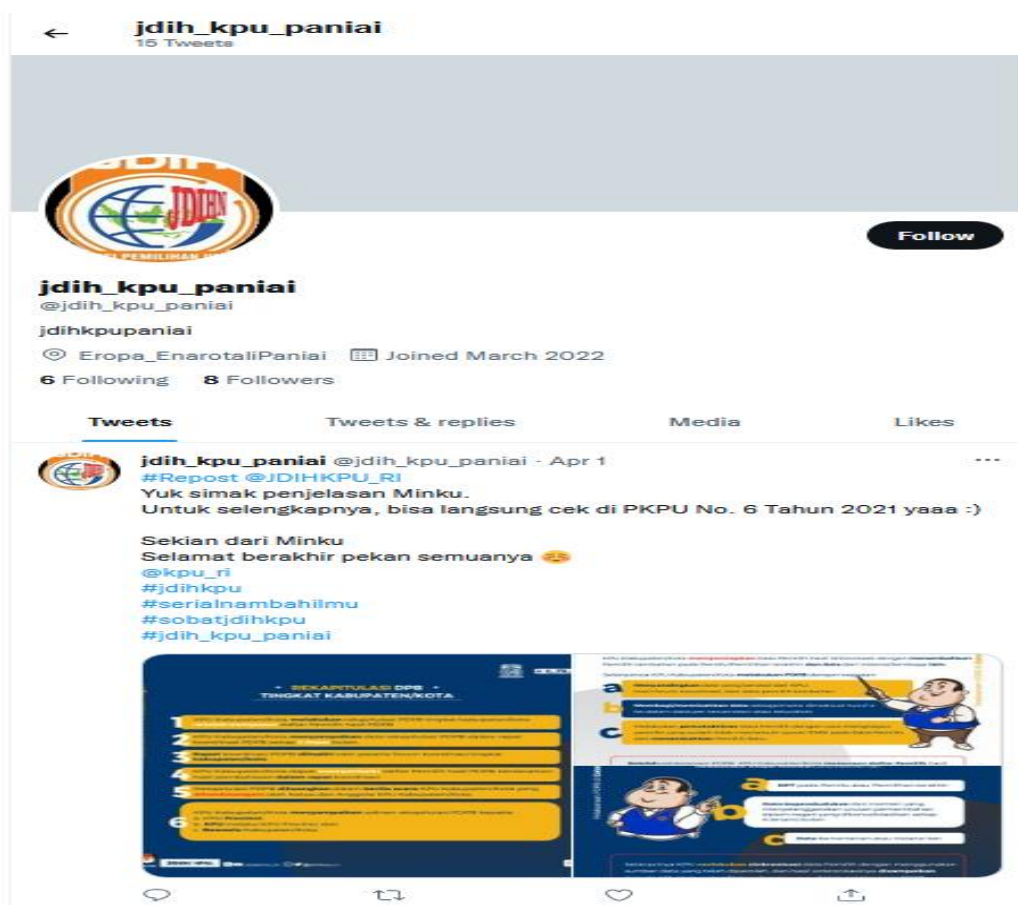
jdih_kpu_paniai
15 Tweets

Follow

jdih_kpu_paniai
@jdih_kpu_paniai

jdihkpupaniai

Eropa_EnarotaliPaniai Joined March 2022

6 Following 8 Followers

Tweets Tweets & replies Media Likes

jdih_kpu_paniai @jdih_kpu_paniai · Apr 1
#Repost @JDIHKPU_RI
Yuk simak penjelasan Minku.
Untuk selengkapnya, bisa langsung cek di PKPU No. 6 Tahun 2021 yaaa :)

Sekian dari Minku
Selamat berakhir pekan semuanya
@kpu_ri
#jdihkpu
#serialnambahilmu
#sobatjdihkpu
#jdih_kpu_paniai

REKAPITULASI DPB TINGKAT KABUPATEN/KOTA

1 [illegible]
2 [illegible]
3 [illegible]
4 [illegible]
5 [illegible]
6 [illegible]

a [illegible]
b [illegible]
c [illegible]

a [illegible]
b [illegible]
c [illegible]

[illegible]